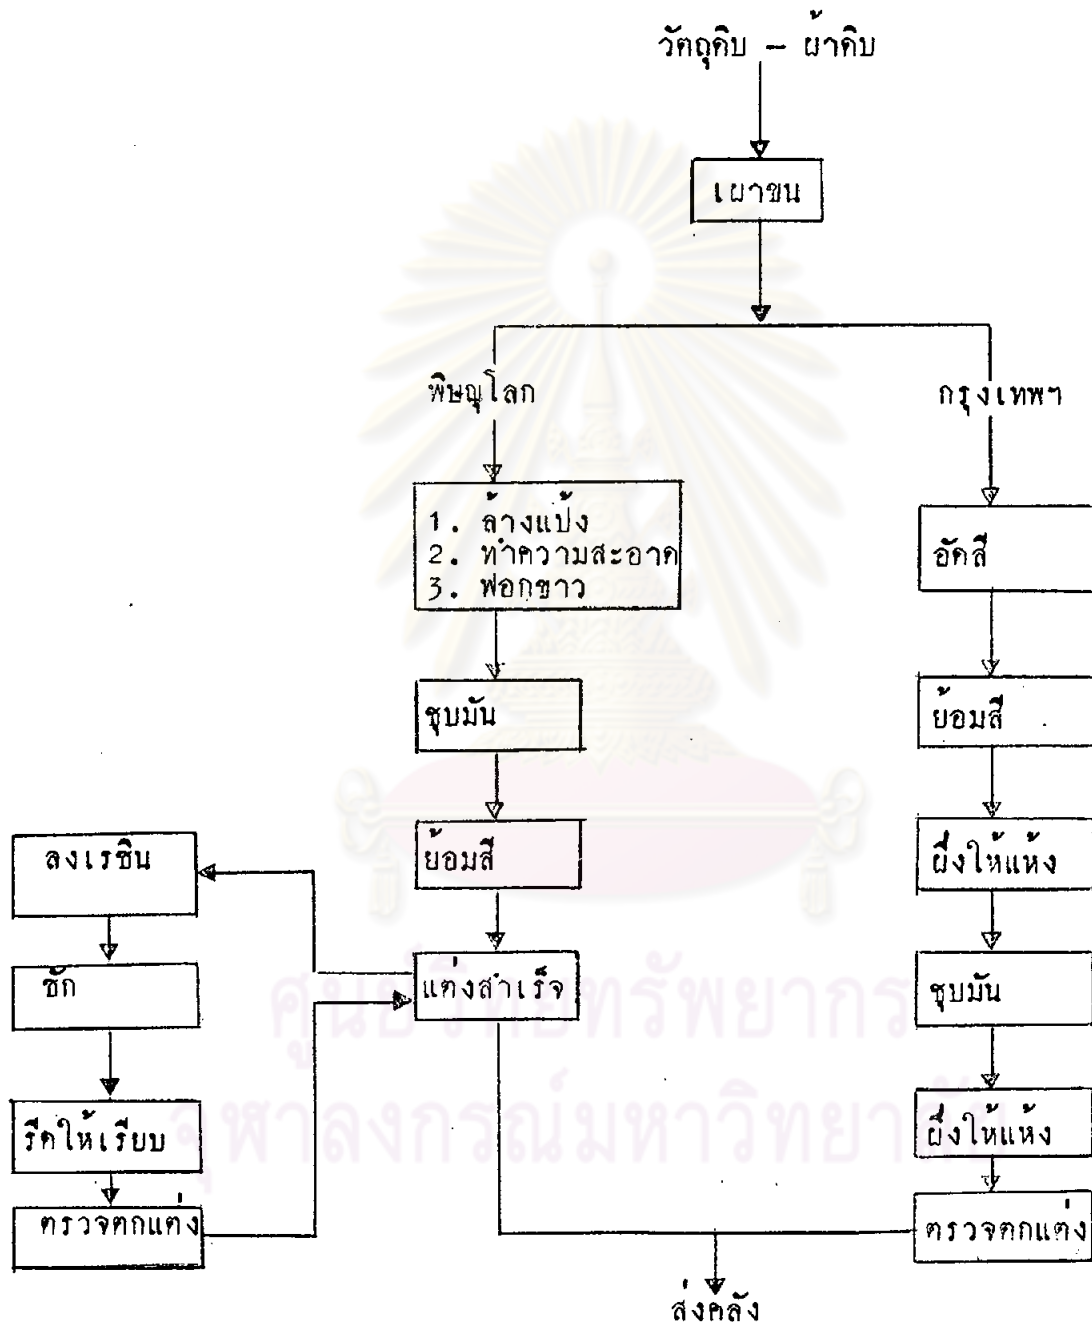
วัตถุดิบ – ผ้าดิบ

เผาขน

พิษณุโลก

กรุงเทพฯ

1. ล้างแป้ง
2. ทำความสะอาด
3. ฟอกขาว

อัดสี

ชุบมัน

ย้อมสี

ย้อมสี

ผึ่งให้แห้ง

ลงเรซิน

ซัก

แต่งสำเร็จ

ชุบมัน

รีดให้เรียบ

ผึ่งให้แห้ง

ตรวจตกแต่ง

ตรวจตกแต่ง

ส่งคลัง

ศูนย์วิทยทรัพยากร
จุฬาลงกรณ์มหาวิทยาลัย